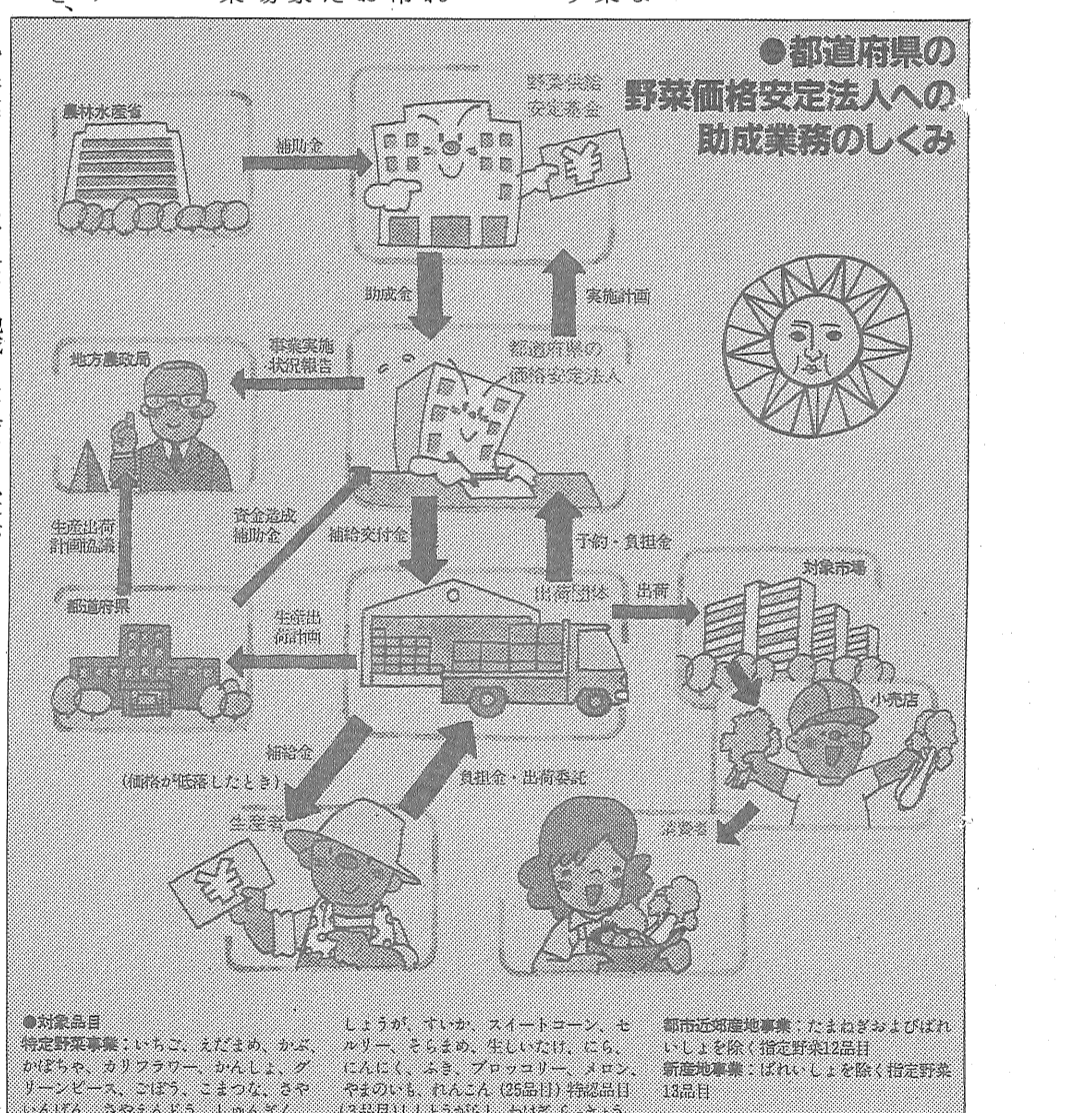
●都道府県の野菜価格安定法人への助成業務のしくみ

農林水産省

補助金

野菜供給安定基金

助成金

実施計画

地方農政局

事業実施状況報告

都道府県の価格安定法人

生産出荷計画協議

資金造成補助金

補給交付金

予約・負担金

都道府県

生産出荷計画

出荷団体

出荷

対象市場

小売店

補給金

(価格が低落したとき)

負担金・出荷委託

生産者

消費者

●対象品目
特定野菜事業：いちご、えだまめ、かぶ、かぼちゃ、カリフラワー、かんしょ、グリーンピース、ごぼう、こまつな、さや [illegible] しょうが、すいか、スイートコーン、セルリー、そらまめ、生しいたけ、にら、にんにく、ふき、ブロッコリー、メロン、やまのいも、れんこん（25品目）特認品目 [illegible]

都市近郊産地事業：たまねぎおよびばれいしょを除く指定野菜12品目
新産地事業：ばれいしょを除く指定野菜13品目